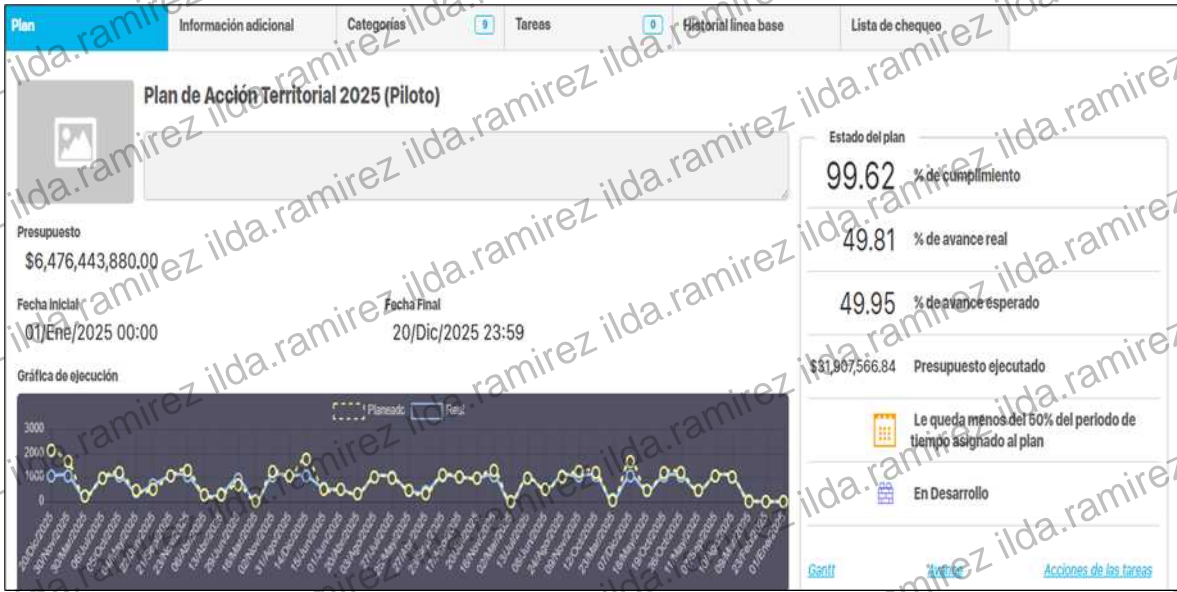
Plan | Información adicional | Categorías 9 | Tareas 0 | Historial línea base | Lista de chequeo

Plan de Acción Territorial 2025 (Piloto)

Presupuesto
$6,476,443,880.00

Fecha inicial
01/Ene/2025 00:00

Fecha Final
20/Dic/2025 23:59

Gráfica de ejecución

Planeado Real

3000
2000
1000
0

Estado del plan

99.62 % de cumplimiento

49.81 % de avance real

49.95 % de avance esperado

$31,907,566.84 Presupuesto ejecutado

Le queda menos del 50% del periodo de tiempo asignado al plan

En Desarrollo

Gantt Avances Acciones de las tareas

ilda.ramirez ilda.ramirez ilda.ramirez ilda.ramirez